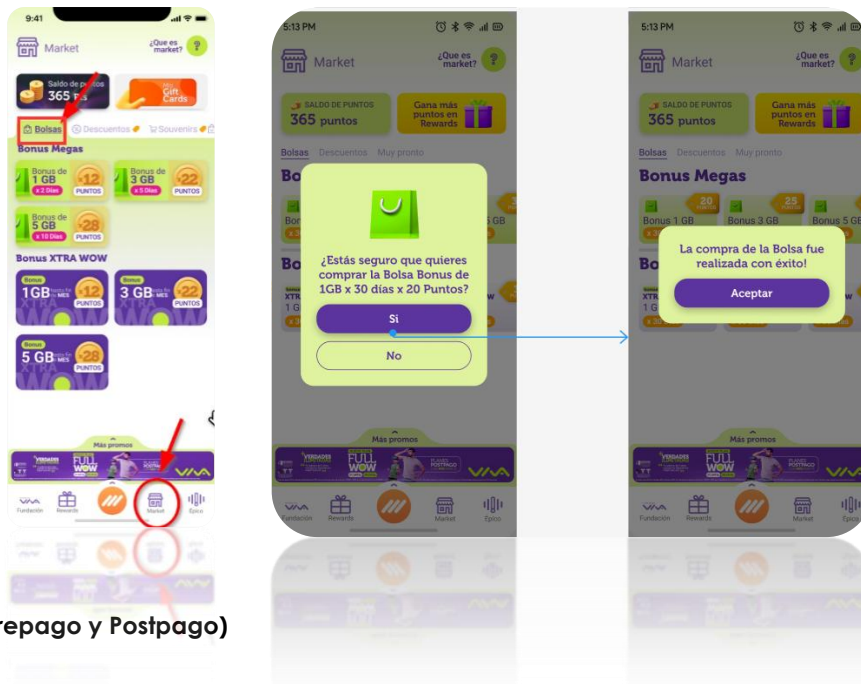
9:41

Market ¿Que es market? ?

Saldo de puntos 365 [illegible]

Mis Gift Cards

Bolsas Descuentos Souvenirs

Bonus Megas

Bonus de 1 GB x 2 Días 12 PUNTOS

Bonus de 3 GB x 5 Días 22 PUNTOS

Bonus de 5 GB x 10 Días 28 PUNTOS

Bonus XTRA WOW

Bonus 1GB MES 12 PUNTOS

Bonus 3 GB MES 22 PUNTOS

5 GB MES 28 PUNTOS

Más promos

FULL WOW

Fundación Rewards Market Épico

5:13 PM

Market ¿Que es market? ?

SALDO DE PUNTOS 365 puntos

Gana más puntos en Rewards

Bolsas Descuentos Muy pronto

¿Estás seguro que quieres comprar la Bolsa Bonus de 1GB x 30 días x 20 Puntos?

Sí

No

Más promos

FULL WOW

PLANES POSTPAGO

Fundación Rewards Market Épico

5:13 PM

Market ¿Que es market? ?

SALDO DE PUNTOS 365 puntos

Gana más puntos en Rewards

Bolsas Descuentos Muy pronto

Bonus Megas

20 25

Bonus 1 GB Bonus 3 GB Bonus 5 GB

La compra de la Bolsa fue realizada con éxito!

Aceptar

Más promos

FULL WOW

PLANES POSTPAGO

Fundación Rewards Market Épico

repago y Postpago)